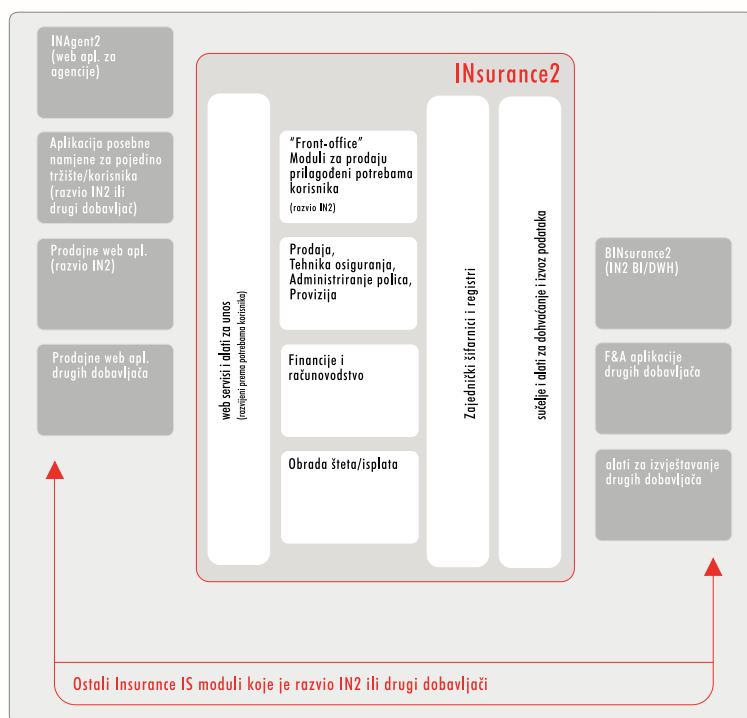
INAgent2 (web apl. za agencije)

Aplikacija posebne namjene za pojedino tržište/korisnika (razvio IN2 ili drugi dobavljač)

Prodajne web apl. (razvio IN2)

Prodajne web apl. drugih dobavljača

INsurance2

web servisi i alati za unos (razvijeni prema potrebama korisnika)

"Front-office" Moduli za prodaju prilagođeni potrebama korisnika (razvio IN2)

Prodaja, Tehnika osiguranja, Administriranje polica, Provizija

Financije i računovodstvo

Obrada šteta/isplata

Zajednički šifarnici i registri

sučelje i alati za dohvaćanje i izvoz podataka

BINsurance2 (IN2 BI/DWH)

F&A aplikacije drugih dobavljača

alati za izvještavanje drugih dobavljača

Ostali Insurance IS moduli koje je razvio IN2 ili drugi dobavljači